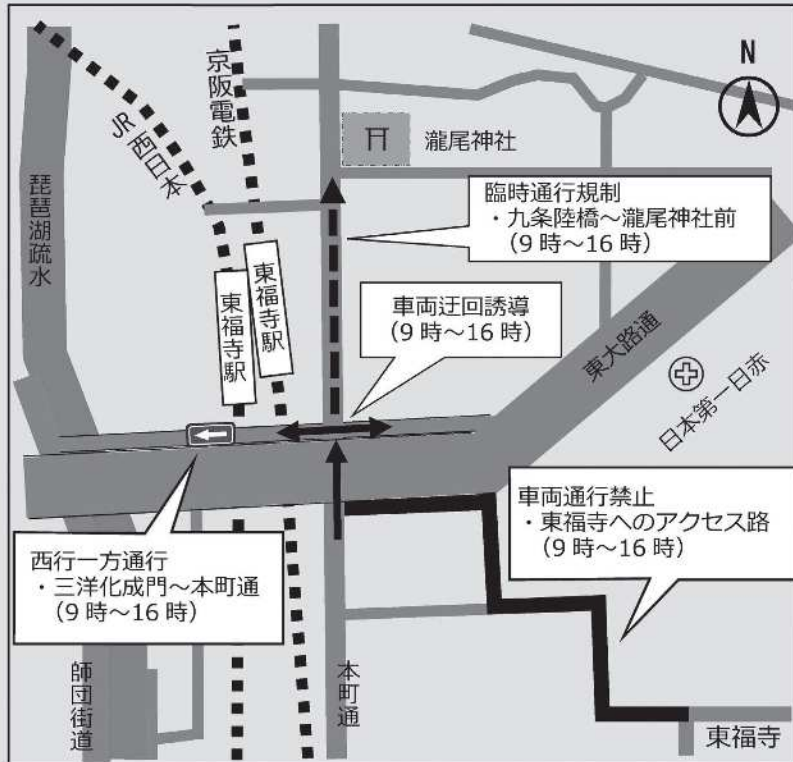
N

京阪電鉄

JR西日本

琵琶湖疏水

瀧尾神社

臨時通行規制
・九条陸橋～瀧尾神社前
（9 時～16 時）

東福寺駅

東福寺駅

車両迂回誘導
（9 時～16 時）

東大路通

日本第一日赤

車両通行禁止
・東福寺へのアクセス路
（9 時～16 時）

西行一方通行
・三洋化成門～本町通
（9 時～16 時）

師団街道

本町通

東福寺